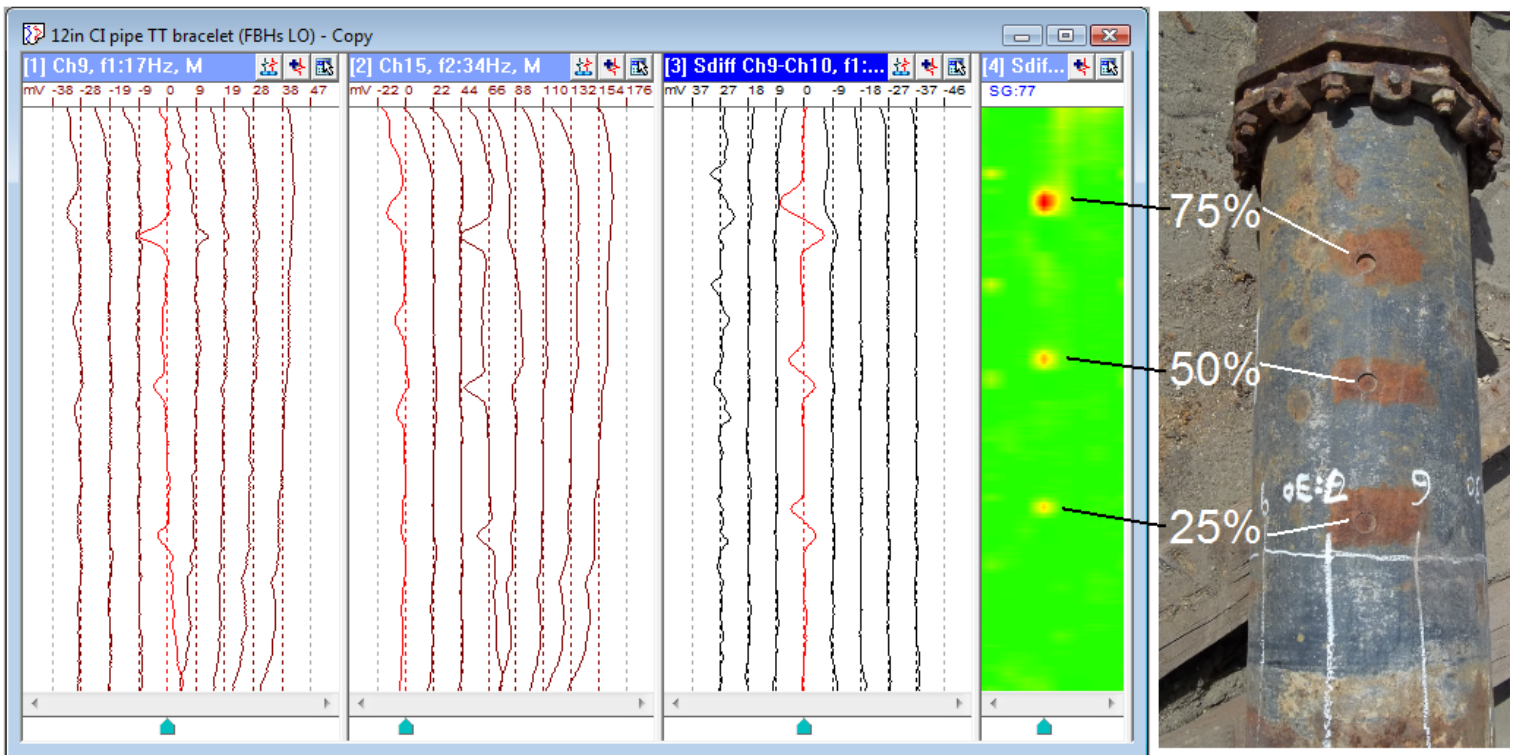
12in CI pipe TT bracelet (FBHs LO) - Copy

[1] Ch9, f1:17Hz, M

mV -38 -28 -19 -9 0 9 19 28 38 47

[2] Ch15, f2:34Hz, M

mV -22 0 22 44 66 88 110 132 154 176

[3] Sdiff Ch9-Ch10, f1:...

mV 37 27 18 9 0 -9 -18 -27 -37 -46

[4] Sdif...

SG:77

75%

50%

25%

6 0E:£ 9